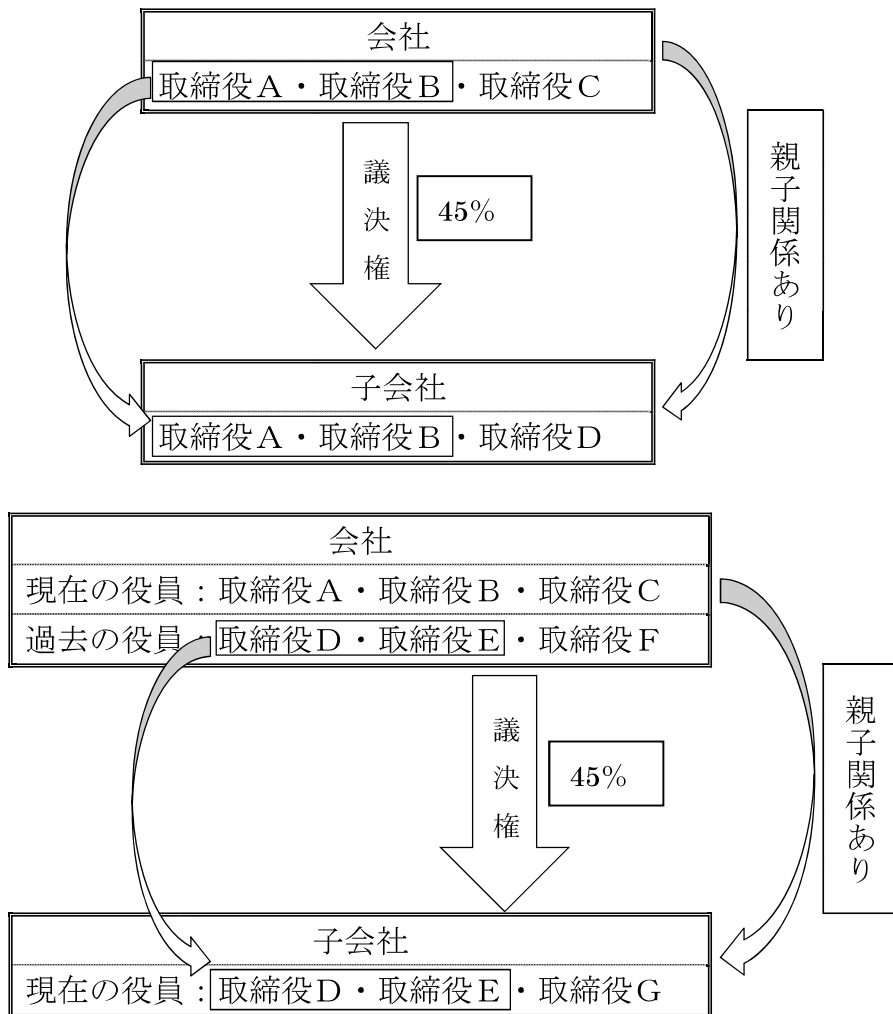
会社
取締役Ａ・取締役Ｂ・取締役Ｃ

議決権

45%

親子関係あり

子会社
取締役Ａ・取締役Ｂ・取締役Ｄ

会社
現在の役員：取締役Ａ・取締役Ｂ・取締役Ｃ
過去の役員：取締役Ｄ・取締役Ｅ・取締役Ｆ

議決権

45%

親子関係あり

子会社
現在の役員：取締役Ｄ・取締役Ｅ・取締役Ｇ